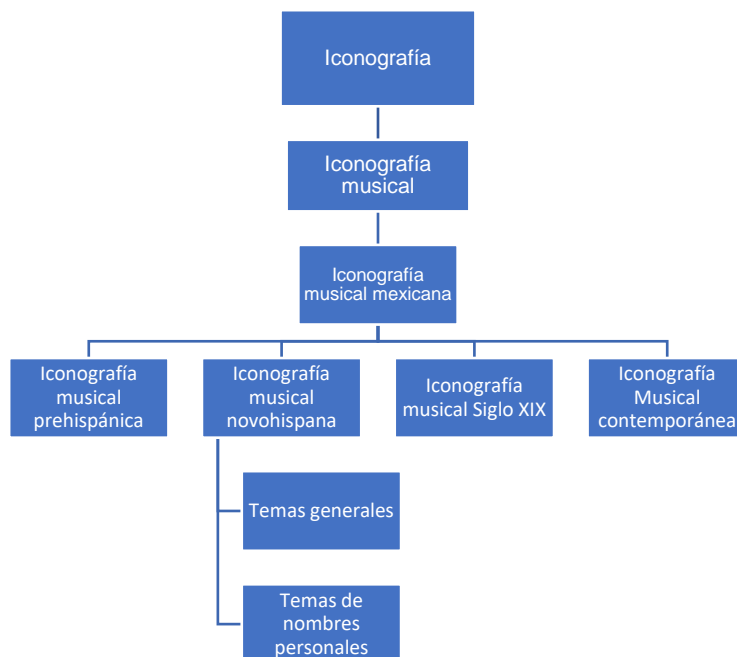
Iconografía

Iconografía musical

Iconografía musical mexicana

Iconografía musical prehispánica

Iconografía musical novohispana

Iconografía musical Siglo XIX

Iconografía Musical contemporánea

Temas generales

Temas de nombres personales